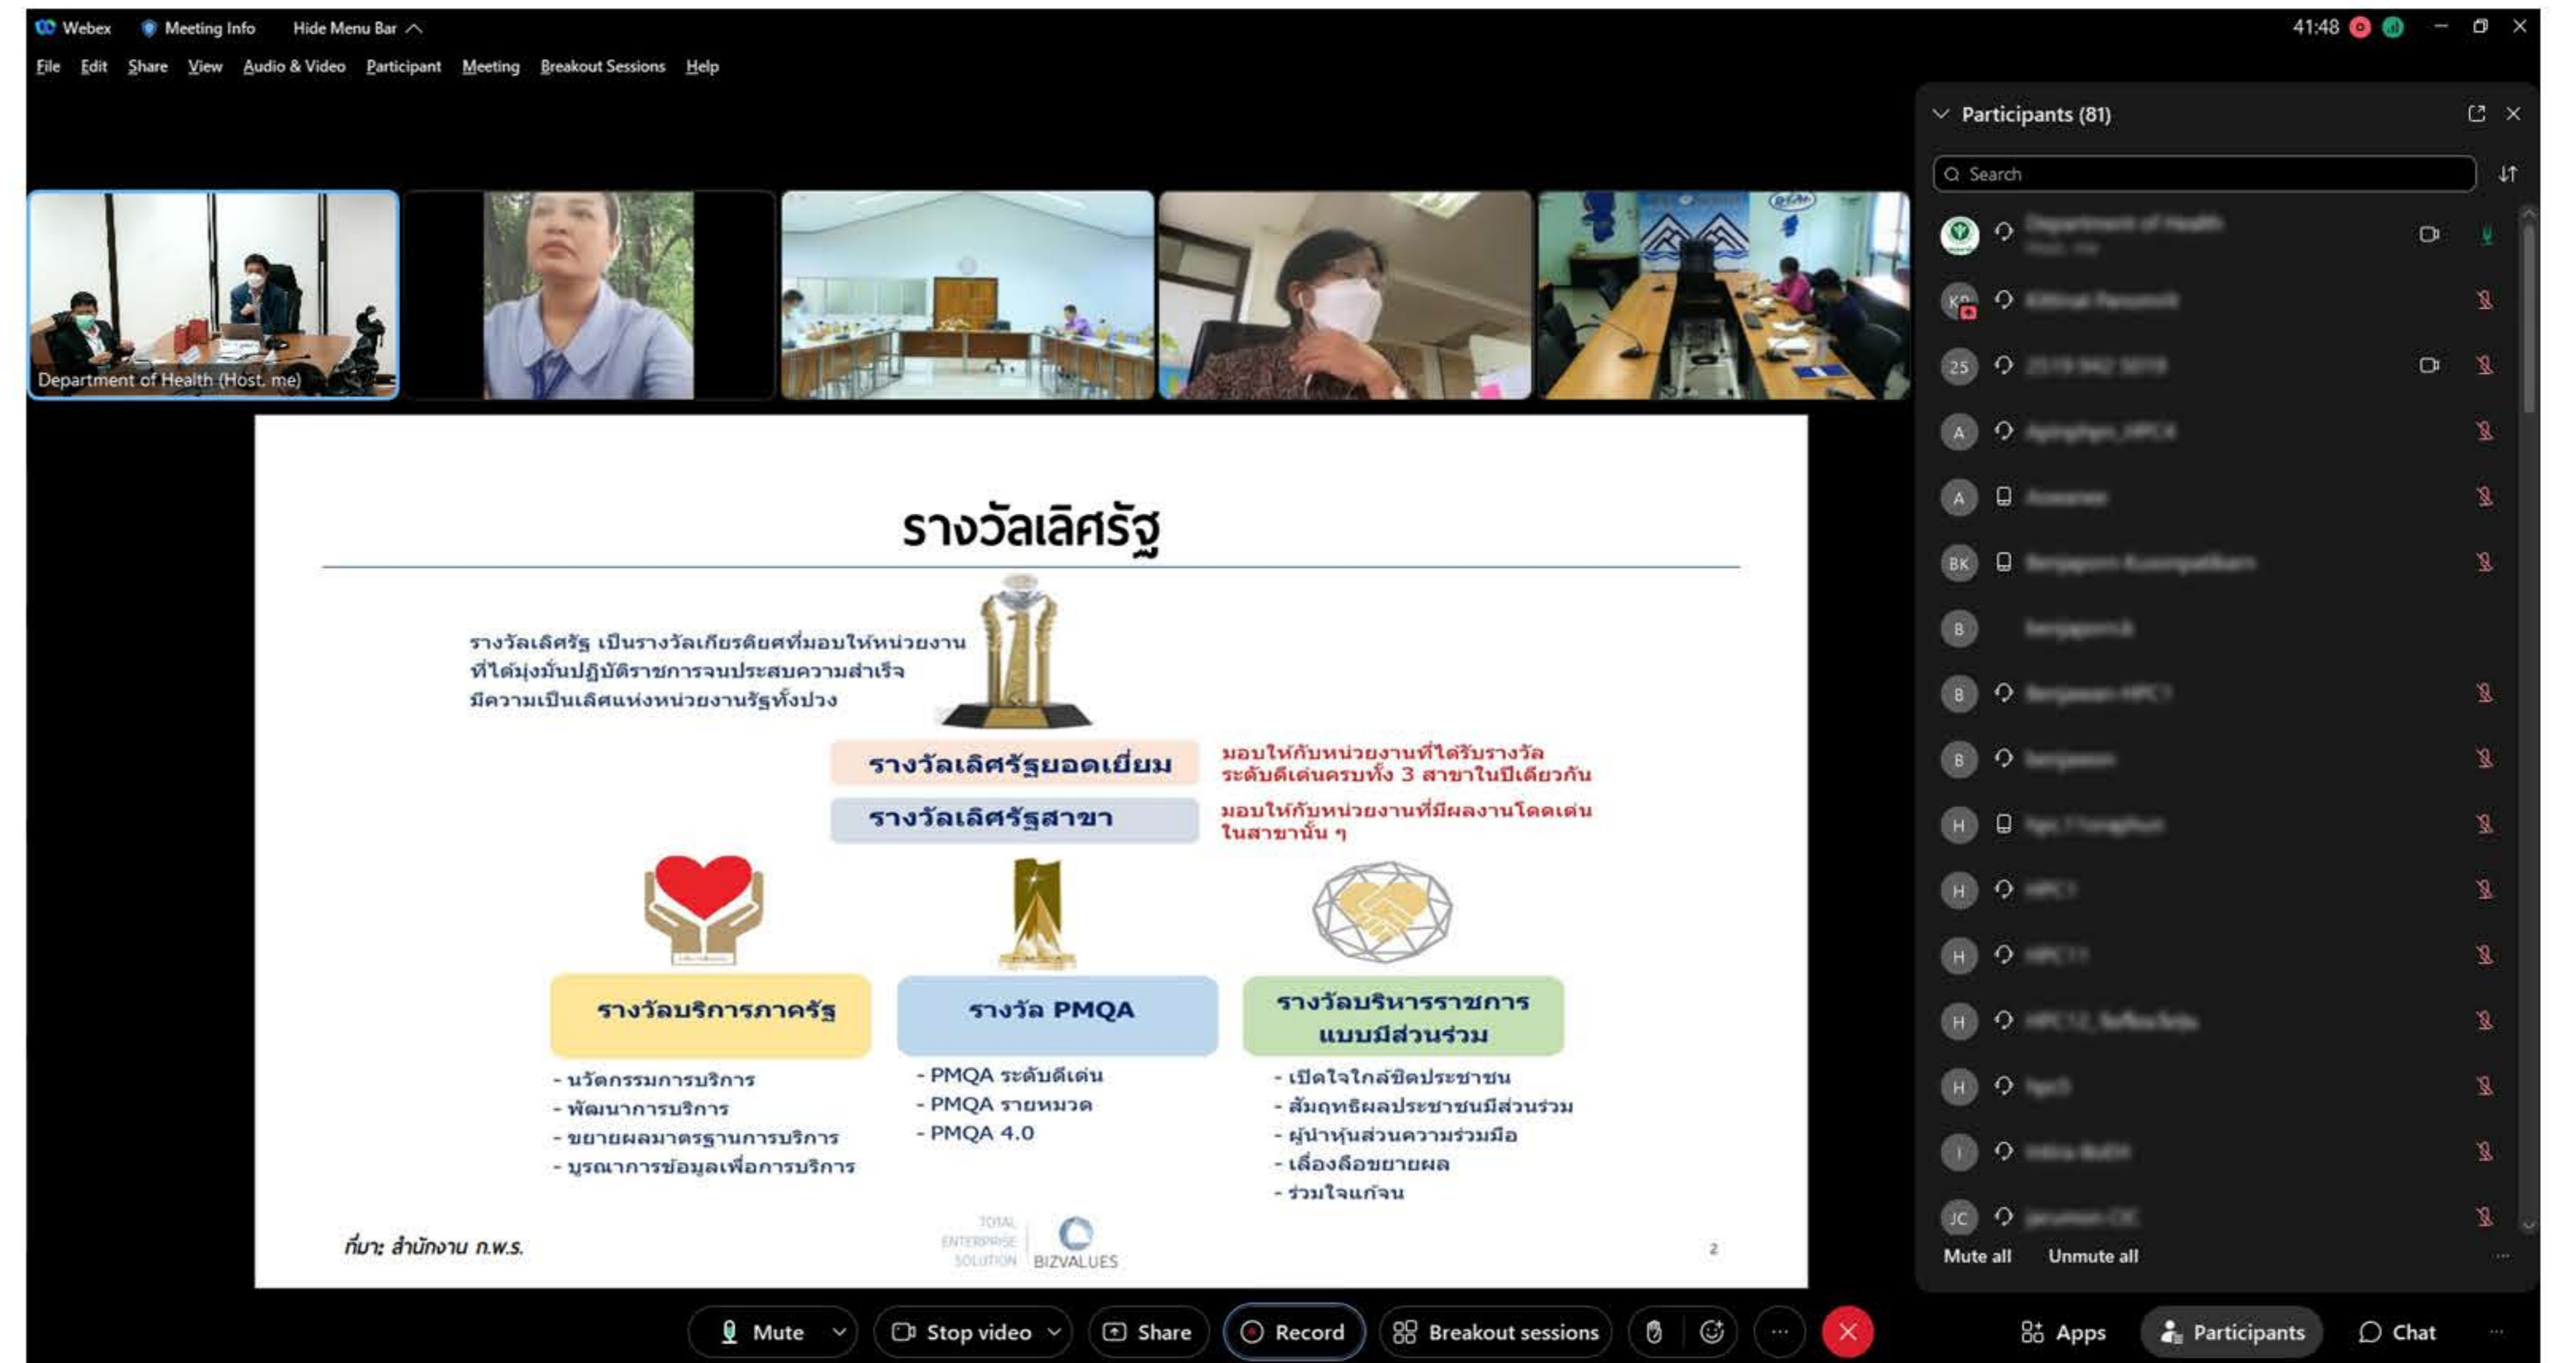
Webex Meeting Info Hide Menu Bar

File Edit Share View Audio & Video Participant Meeting Breakout Sessions Help

41:48

Participants (81)

Search

Department of Health (Host, me)

รางวัลเลิศรัฐ

รางวัลเลิศรัฐ เป็นรางวัลเกียรติยศที่มอบให้หน่วยงานที่ได้มุ่งมั่นปฏิบัติราชการจนประสบความสำเร็จ มีความเป็นเลิศแห่งหน่วยงานรัฐทั้งปวง

รางวัลเลิศรัฐยอดเยี่ยม

มอบให้กับหน่วยงานที่ได้รับรางวัลระดับดีเด่นครบทั้ง 3 สาขาในปีเดียวกัน

รางวัลเลิศรัฐสาขา

มอบให้กับหน่วยงานที่มีผลงานโดดเด่นในสาขานั้น ๆ

รางวัลบริการภาครัฐ

- นวัตกรรมการบริการ
- พัฒนาการบริการ
- ขยายผลมาตรฐานการบริการ
- บูรณาการข้อมูลเพื่อการบริการ

รางวัล PMQA

- PMQA ระดับดีเด่น
- PMQA รายหมวด
- PMQA 4.0

รางวัลบริหารราชการแบบมีส่วนร่วม

- เปิดใจใกล้ชิดประชาชน
- สัมฤทธิผลประชาชนมีส่วนร่วม
- ผู้นำหุ้นส่วนความร่วมมือ
- เลื่องลือขยายผล
- ร่วมใจแก้จน

ที่มา: สำนักงาน ก.พ.ร.

TOTAL ENTERPRISE SOLUTION BIZVALUES

2

Mute all Unmute all

Mute Stop video Share Record Breakout sessions Apps Participants Chat